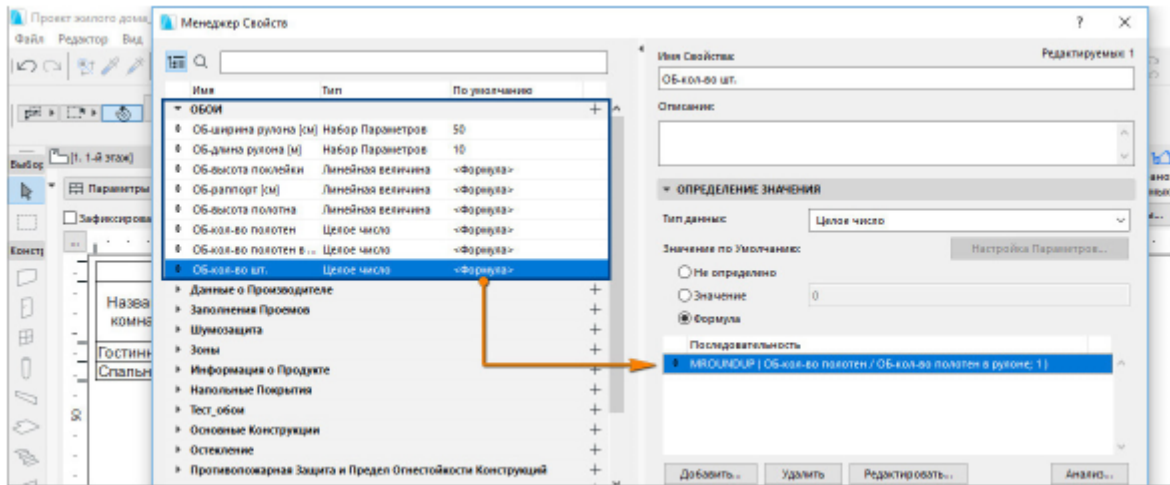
Проект жилого дома_
Файл Редактор Вид
Менеджер Свойств
?
×
Имя
Тип
По умолчанию
ОБОИ
ОБ-ширина рулона [см] Набор Параметров 50
ОБ-длина рулона [м] Набор Параметров 10
ОБ-высота поклейки Линейная величина <Формула>
ОБ-раппорт [см] Линейная величина <Формула>
ОБ-высота полотна Линейная величина <Формула>
ОБ-кол-во полотен Целое число <Формула>
ОБ-кол-во полотен в... Целое число <Формула>
ОБ-кол-во шт. Целое число <Формула>
Данные о Производителе
Заполнения Проемов
Шумозащита
Зоны
Информация о Продукте
Напольные Покрытия
Тест_обои
Основные Конструкции
Остекление
Противопожарная Защита и Предел Огнестойкости Конструкций
Выбор
[1. 1-й этаж]
Параметры
Зафиксирова
Констр
Назва
комна
Гостинн
Спальн
Имя Свойства:
Редактируемых: 1
ОБ-кол-во шт.
Описание:
ОПРЕДЕЛЕНИЕ ЗНАЧЕНИЯ
Тип данных:
Целое число
Значение по Умолчанию:
Настройка Параметров...
Не определено
Значение
0
Формула
Последовательность
MROUNDUP ( ОБ-кол-во полотен / ОБ-кол-во полотен в рулоне; 1 )
Добавить...
Удалить
Редактировать...
Анализ...